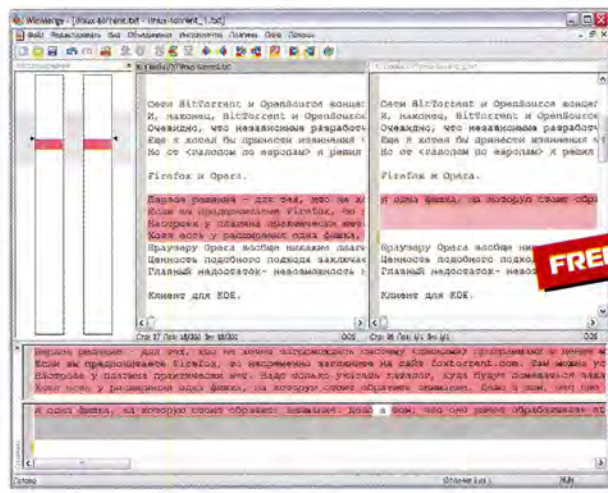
WinMerge - [linux-torrent.txt - linux-torrent_1.txt]

Файл Редактировать Вид Объединение Инструменты Плагины Окна Помощь

Сети BitTorrent и OpenSource концеп
И, наконец, BitTorrent и OpenSource
Очевидно, что независимые разработ
Еще я хотел бы привести изменения
Но от «галопом по европам» и решил

Firefox и Opera.

Первое решение - для тех, кто не хо
Если вы предпочитаете Firefox, то
Настроек у плагина практически нет
Хотя есть у расширения одна фишка,
Браузеру Opera вообще никаких плаги
Ценность подобного подхода заключае
Главный недостаток- невозможность

Клиент для KDE.

Сети BitTorrent и OpenSource концеп
И, наконец, BitTorrent и OpenSource
Очевидно, что независимые разработ
Еще я хотел бы привести изменения
Но от «галопом по европам» и решил

Firefox и Opera.

и одна фишка, на которую стоит обра

Браузеру Opera вообще ни
Ценность подобного подхо
Главный недостаток- невоз

Клиент для KDE.

FREE

Первое решение - для тех, кто не хочет загромождать систему «лишними» программами и хочет ма
Если вы предпочитаете Firefox, то несомненно загляните на сайт foxtorrent.com. Там можно ус
Настроек у плагина практически нет. Надо только указать каталог, куда будет помещаться заг
Хотя есть у расширения одна фишка, на которую стоит обратить внимание. Дело в том, что оно

и одна фишка, на которую стоит обратить внимание. Дело в том, что оно умеет обрабатывать ст

Готово